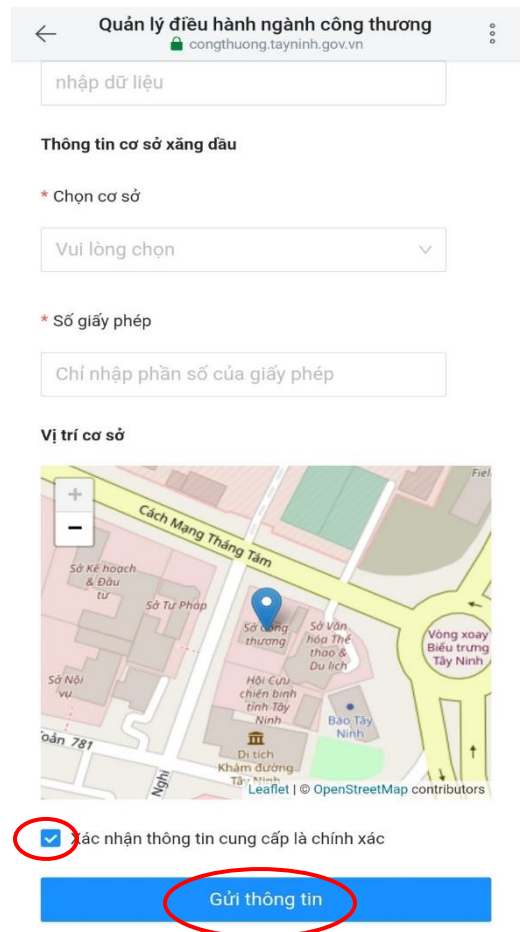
Quản lý điều hành ngành công thương
congthuong.tayninh.gov.vn

nhập dữ liệu

Thông tin cơ sở xăng dầu

* Chọn cơ sở

Vui lòng chọn

* Số giấy phép

Chỉ nhập phần số của giấy phép

Vị trí cơ sở

+
−
Fiel
Cách Mạng Tháng Tám
Sở Kế hoạch & Đầu tư
Sở Tư Pháp
Sở Công thương
Sở Văn hóa Thể thao & Du lịch
Vòng xoay Biểu trưng Tây Ninh
Sở Nội vụ
Hội Cựu chiến binh tỉnh Tây Ninh
Báo Tây Ninh
Toản 781
Di tích Khám đường Tây Ninh
Nghi
Leaflet | © OpenStreetMap contributors

Xác nhận thông tin cung cấp là chính xác

Gửi thông tin